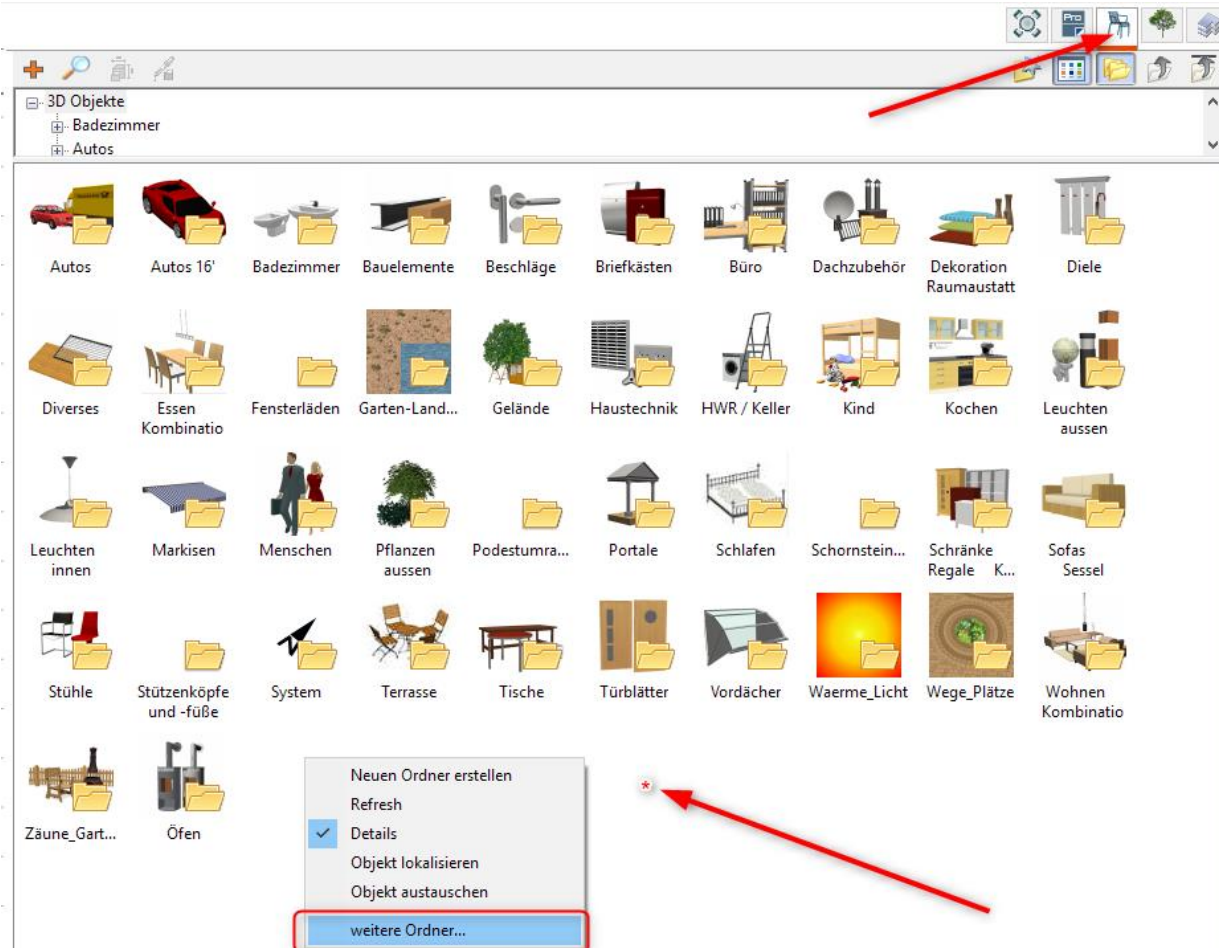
Pro

3D Objekte
Badezimmer
Autos

Autos
Autos 16'
Badezimmer
Bauelemente
Beschläge
Briefkästen
Büro
Dachzubehör
Dekoration Raumaustatt
Diele

Diverses
Essen Kombinatio
Fensterläden
Garten-Land...
Gelände
Haustechnik
HWR / Keller
Kind
Kochen
Leuchten aussen

Leuchten innen
Markisen
Menschen
Pflanzen aussen
Podestumra...
Portale
Schlafen
Schornstein...
Schränke Regale K...
Sofas Sessel

Stühle
Stützenköpfe und -füße
System
Terrasse
Tische
Türblätter
Vordächer
Waerme_Licht
Wege_Plätze
Wohnen Kombinatio

Zäune_Gart...
Öfen

Neuen Ordner erstellen
Refresh
Details
Objekt lokalisieren
Objekt austauschen
weitere Ordner...

*